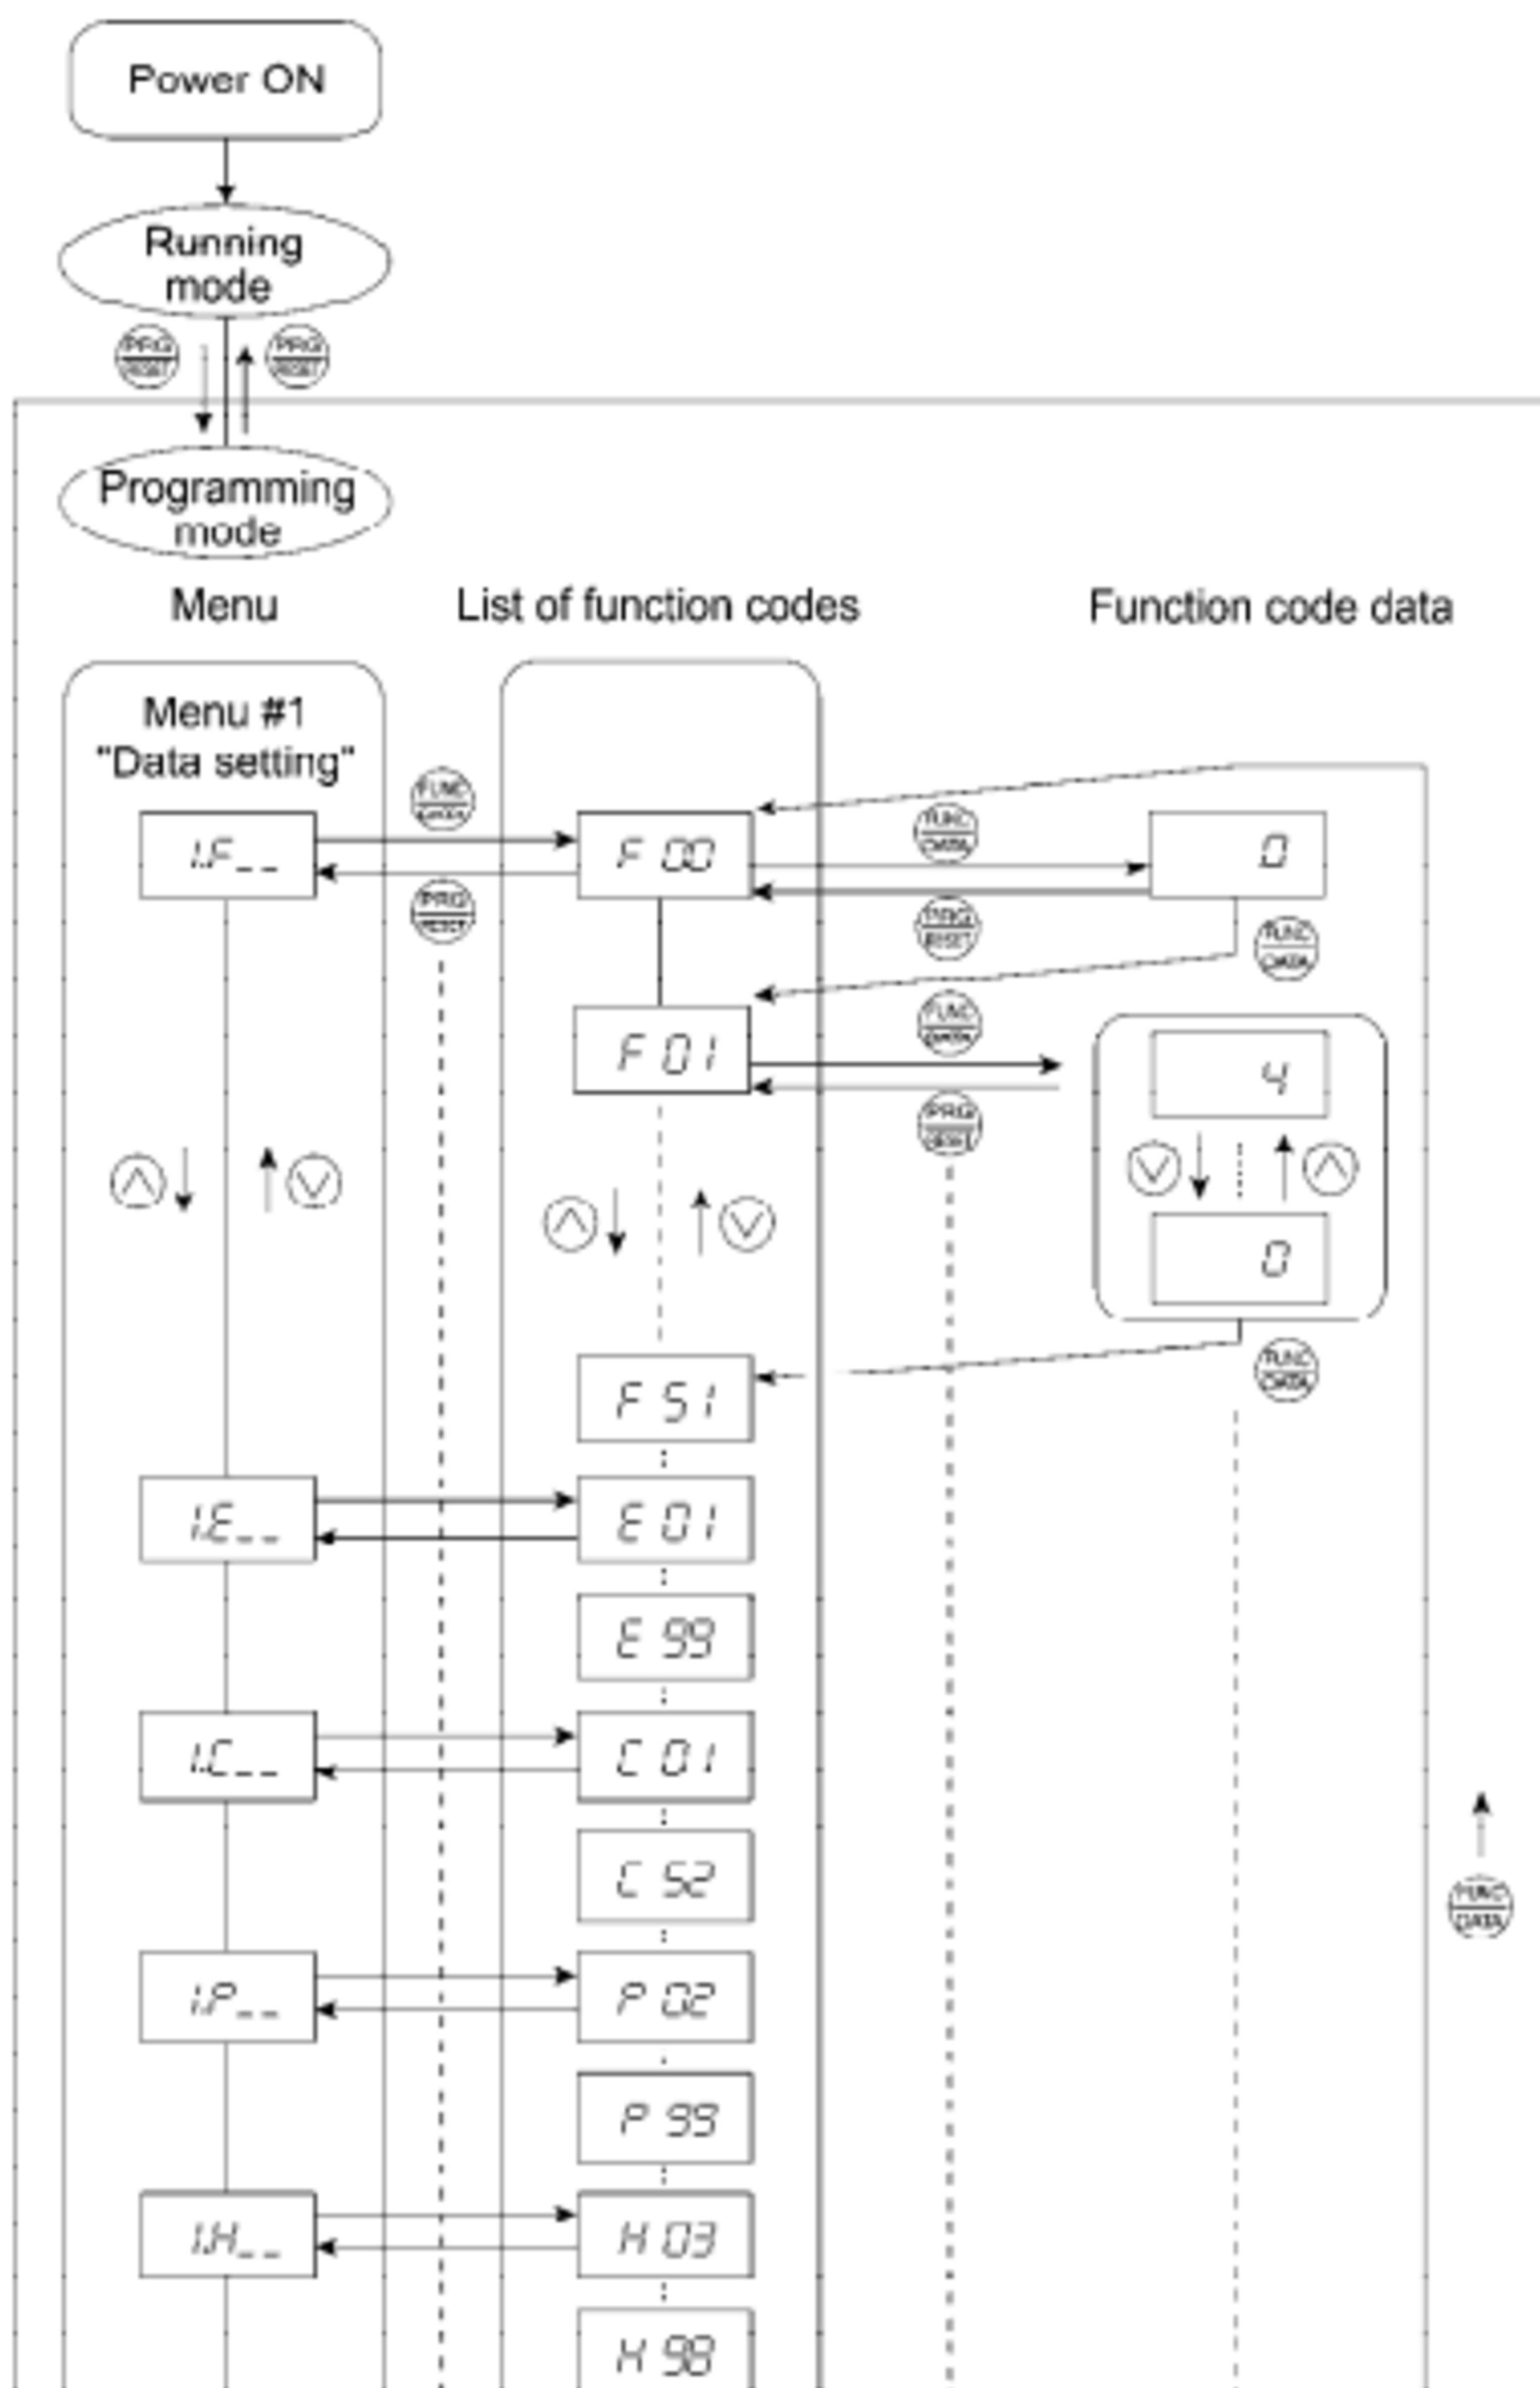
Power ON

Running mode

PRG RESET

PRG RESET

Programming mode

Menu

List of function codes

Function code data

Menu #1 "Data setting"

1.F__

FUNC DATA

PRG RESET

F 00

FUNC DATA

PRG RESET

0

FUNC DATA

F 01

FUNC DATA

PRG RESET

4

0

FUNC DATA

F 51

1.E__

E 01

E 99

1.C__

C 01

C 52

1.P__

P 02

P 99

1.H__

H 03

H 98

FUNC DATA